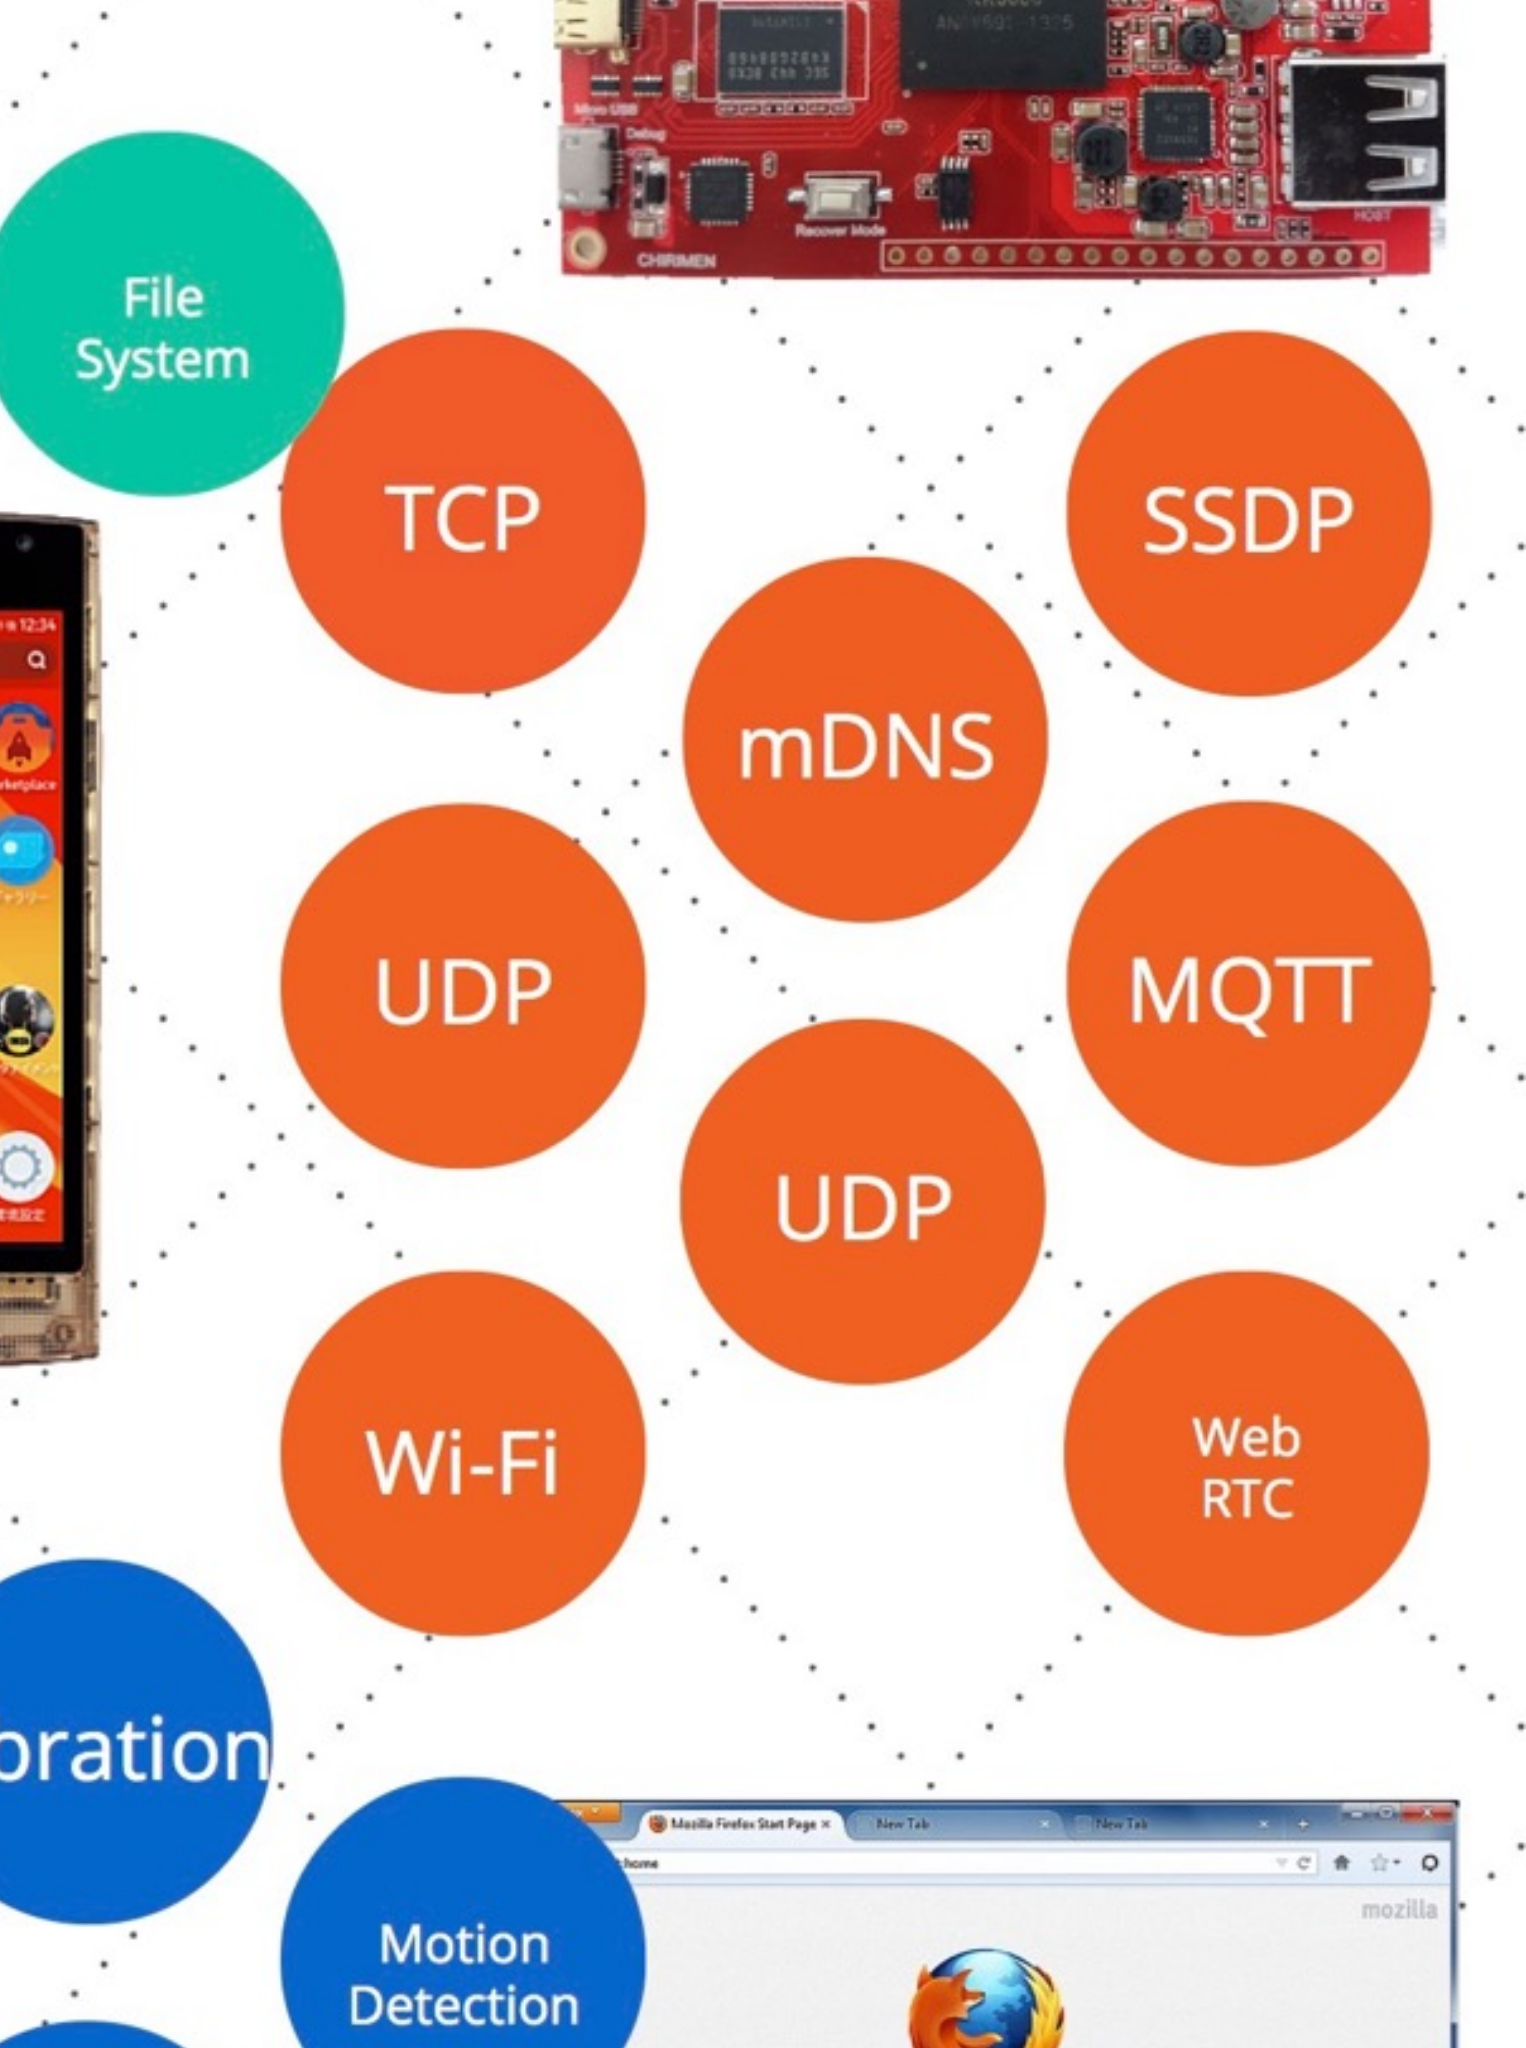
Micro USB
Debug
Recover Mode
CHIRIMEN
HOST

File System

TCP

SSDP

mDNS

UDP

MQTT

UDP

Wi-Fi

Web RTC

12:34
rketplace
ギャラリー
本体設定

bration

Motion Detection

Mozilla Firefox Start Page
New Tab
New Tab
home
mozilla